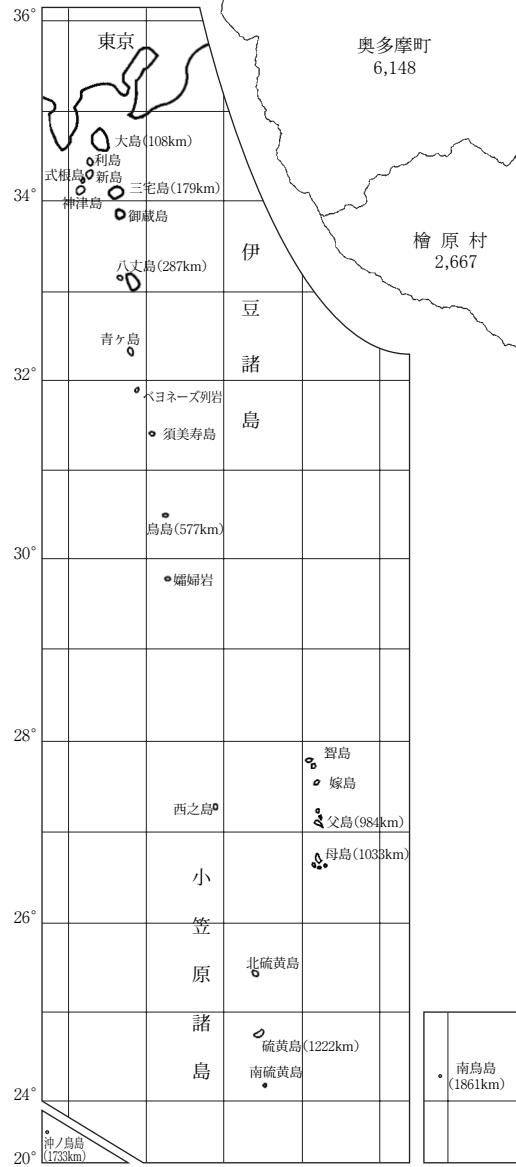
36°
東京
奥多摩町
6,148
大島(108km)
利島
式根島
新島
神津島
三宅島(179km)
34°
御蔵島
檜原村
2,667
伊
豆
諸
島
八丈島(287km)
青ヶ島
32°
ベヨネーズ列岩
須美寿島
鳥島(577km)
30°
孀婦岩
28°
聟島
嫁島
西之島
父島(984km)
母島(1033km)
小
笠
原
諸
島
26°
北硫黄島
硫黄島(1222km)
南硫黄島
南鳥島
(1861km)
24°
沖ノ鳥島
(1733km)
20°